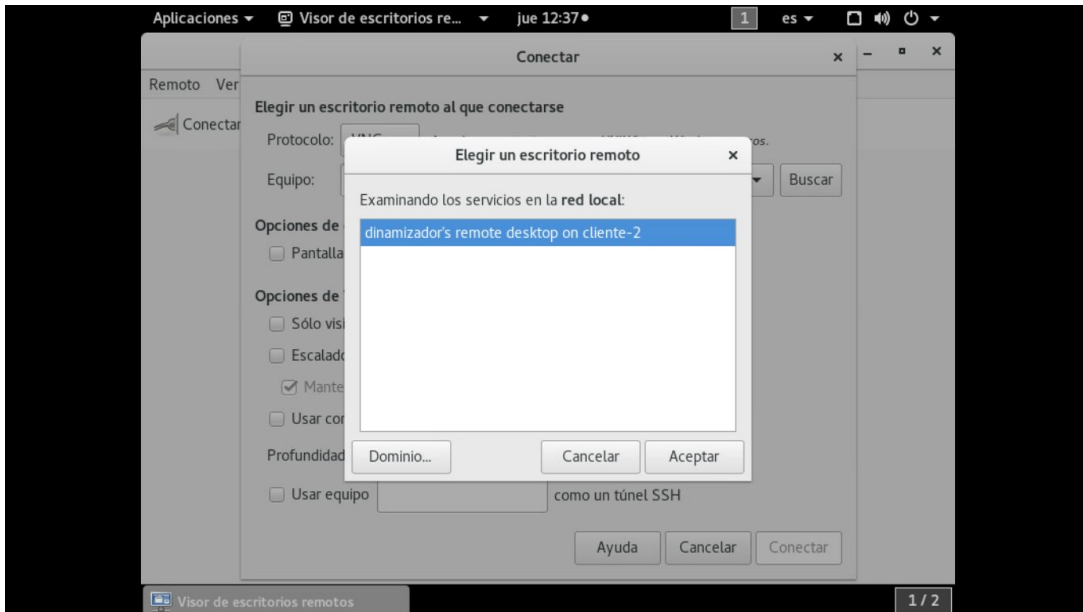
Aplicaciones ▾ Visor de escritorios re... ▾ jue 12:37 • 1 es ▾

Remoto Ver

Conectar

Conectar

Elegir un escritorio remoto al que conectarse

Protocolo: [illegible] ros.

Equipo: Buscar

Opciones de

Pantalla

Opciones de

Sólo visi

Escalado

Mante

Usar cor

Profundidad

Usar equipo como un túnel SSH

Ayuda Cancelar Conectar

Elegir un escritorio remoto

Examinando los servicios en la **red local**:

dinamizador's remote desktop on cliente-2

Dominio... Cancelar Aceptar

Visor de escritorios remotos

1 / 2